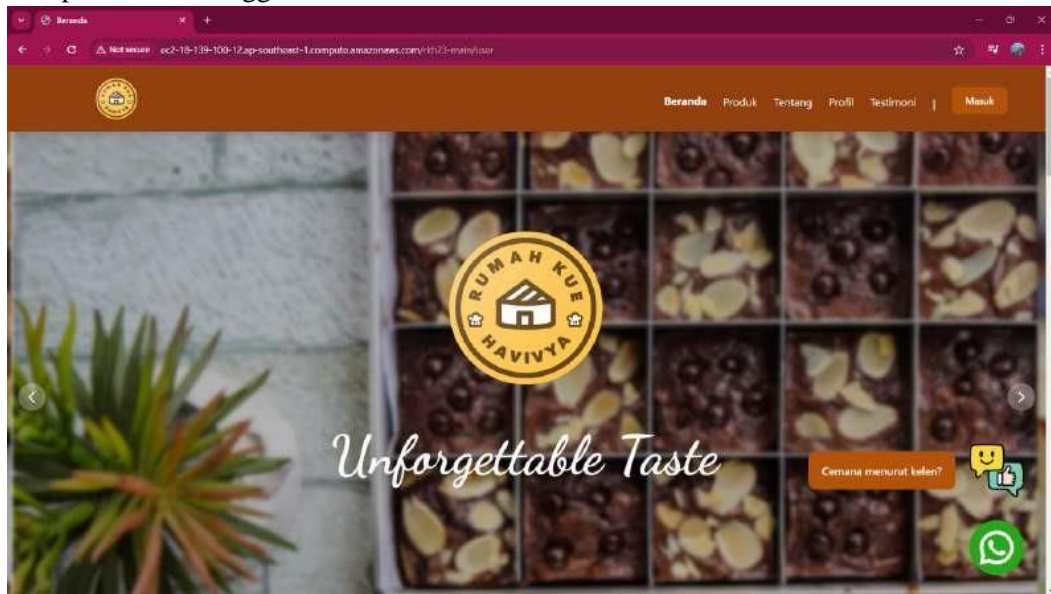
Beranda

Not secure ec2-18-139-100-12.ap-southeast-1.compute.amazonaws.com/rkh23-main/user

Beranda Produk Tentang Profil Testimoni | Masuk

RUMAH KUE HAVIVYA

Unforgettable Taste

Cemana menurut kelen?